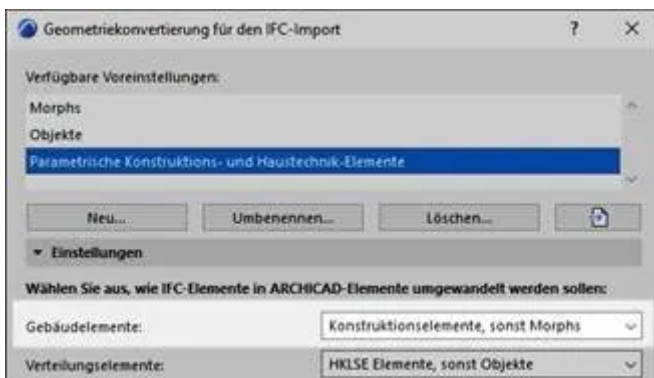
Geometriekonvertierung für den IFC-Import

?

×

Verfügbare Voreinstellungen:

Morphs

Objekte

Parametrische Konstruktions- und Haustechnik-Elemente

Neu...

Umbenennen...

Löschen...

Einstellungen

Wählen Sie aus, wie IFC-Elemente in ARCHICAD-Elemente umgewandelt werden sollen:

Gebäudeelemente:

Konstruktionselemente, sonst Morphs

Verteilungselemente:

HKLSE Elemente, sonst Objekte